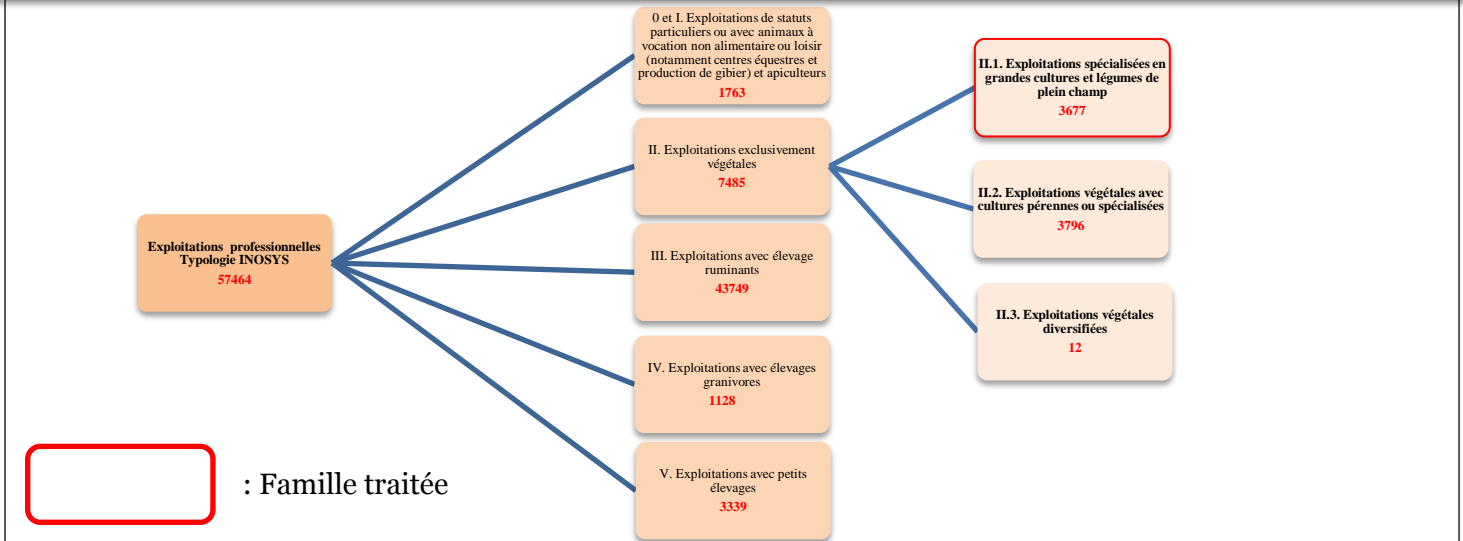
Exploitations professionnelles Typologie INOSYS
57464

0 et I. Exploitations de statuts particuliers ou avec animaux à vocation non alimentaire ou loisir (notamment centres équestres et production de gibier) et apiculteurs
1763

II. Exploitations exclusivement végétales
7485

III. Exploitations avec élevage ruminants
43749

IV. Exploitations avec élevages granivores
1128

V. Exploitations avec petits élevages
3339

II.1. Exploitations spécialisées en grandes cultures et légumes de plein champ
3677

II.2. Exploitations végétales avec cultures pérennes ou spécialisées
3796

II.3. Exploitations végétales diversifiées
12

: Famille traitée